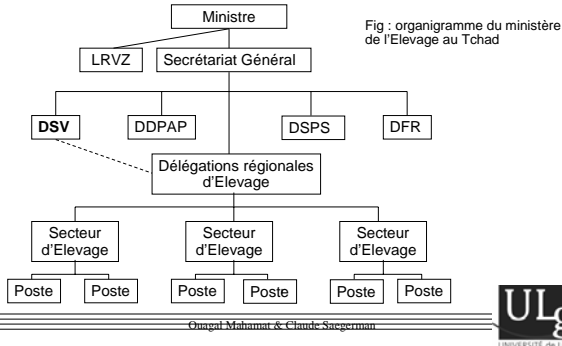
Ministre

Fig : organigramme du ministère de l'Elevage au Tchad

LRVZ

Secrétariat Général

DSV

DDPAP

DSPS

DFR

Délégations régionales d'Elevage

Secteur d'Elevage

Secteur d'Elevage

Secteur d'Elevage

Poste

Poste

Poste

Poste

Poste

Poste

Ouagal Mahamat & Claude Saegerman

ULg
UNIVERSITÉ de L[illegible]